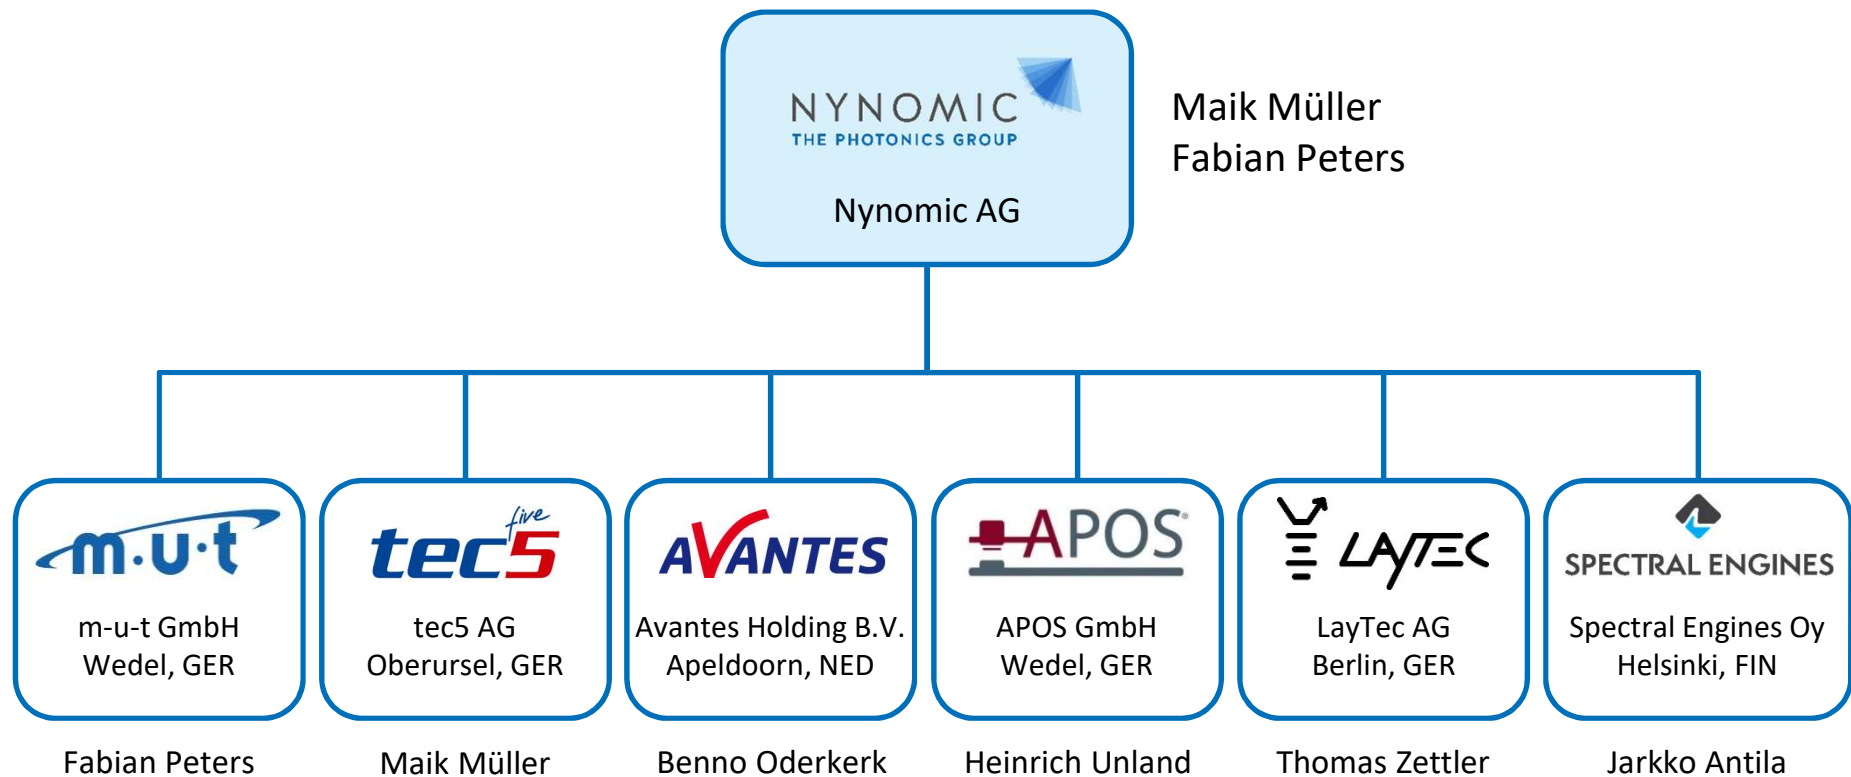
NYNOMIC
THE PHOTONICS GROUP
Nynomic AG

Maik Müller
Fabian Peters

m·u·t
m-u-t GmbH
Wedel, GER

Fabian Peters

tec5 five
tec5 AG
Oberursel, GER

Maik Müller

AVANTES
Avantes Holding B.V.
Apeldoorn, NED

Benno Oderkerk

APOS
APOS GmbH
Wedel, GER

Heinrich Unland

LAYTEC
LayTec AG
Berlin, GER

Thomas Zettler

SPECTRAL ENGINES
Spectral Engines Oy
Helsinki, FIN

Jarkko Antila